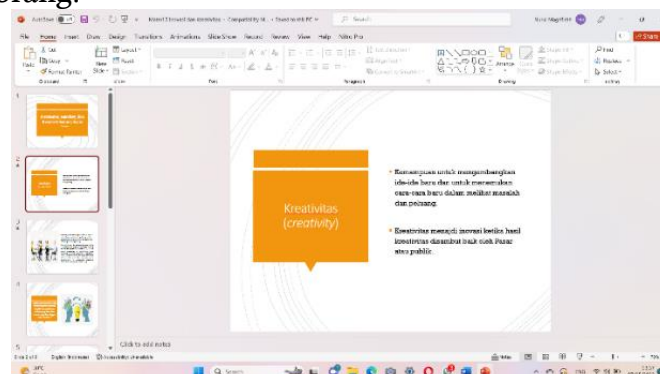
orang.

AutoSave

Konsep Inovasi dan Kreativitas - Compatibility M... • Saved to this PC

Search

File Home Insert Draw Design Transitions Animations Slide Show Record Review View Help Slide Pro

Share

Paste Cut Copy Format Painter

New Slide Layout Reset Section

Clipboard Slides Font Paragraph Drawing Editing

Find Replace Select

1

2

3

4

5

Kreativitas
(creativity)

• Kemampuan untuk mengembangkan ide-ide baru dan untuk menemukan cara-cara baru dalam melihat masalah dan peluang.

• Kreativitas menjadi inovasi ketika hasil kreativitas diterima baik oleh Pasar atau public.

Click to add notes

Slide 2 of 8

Notes

Search